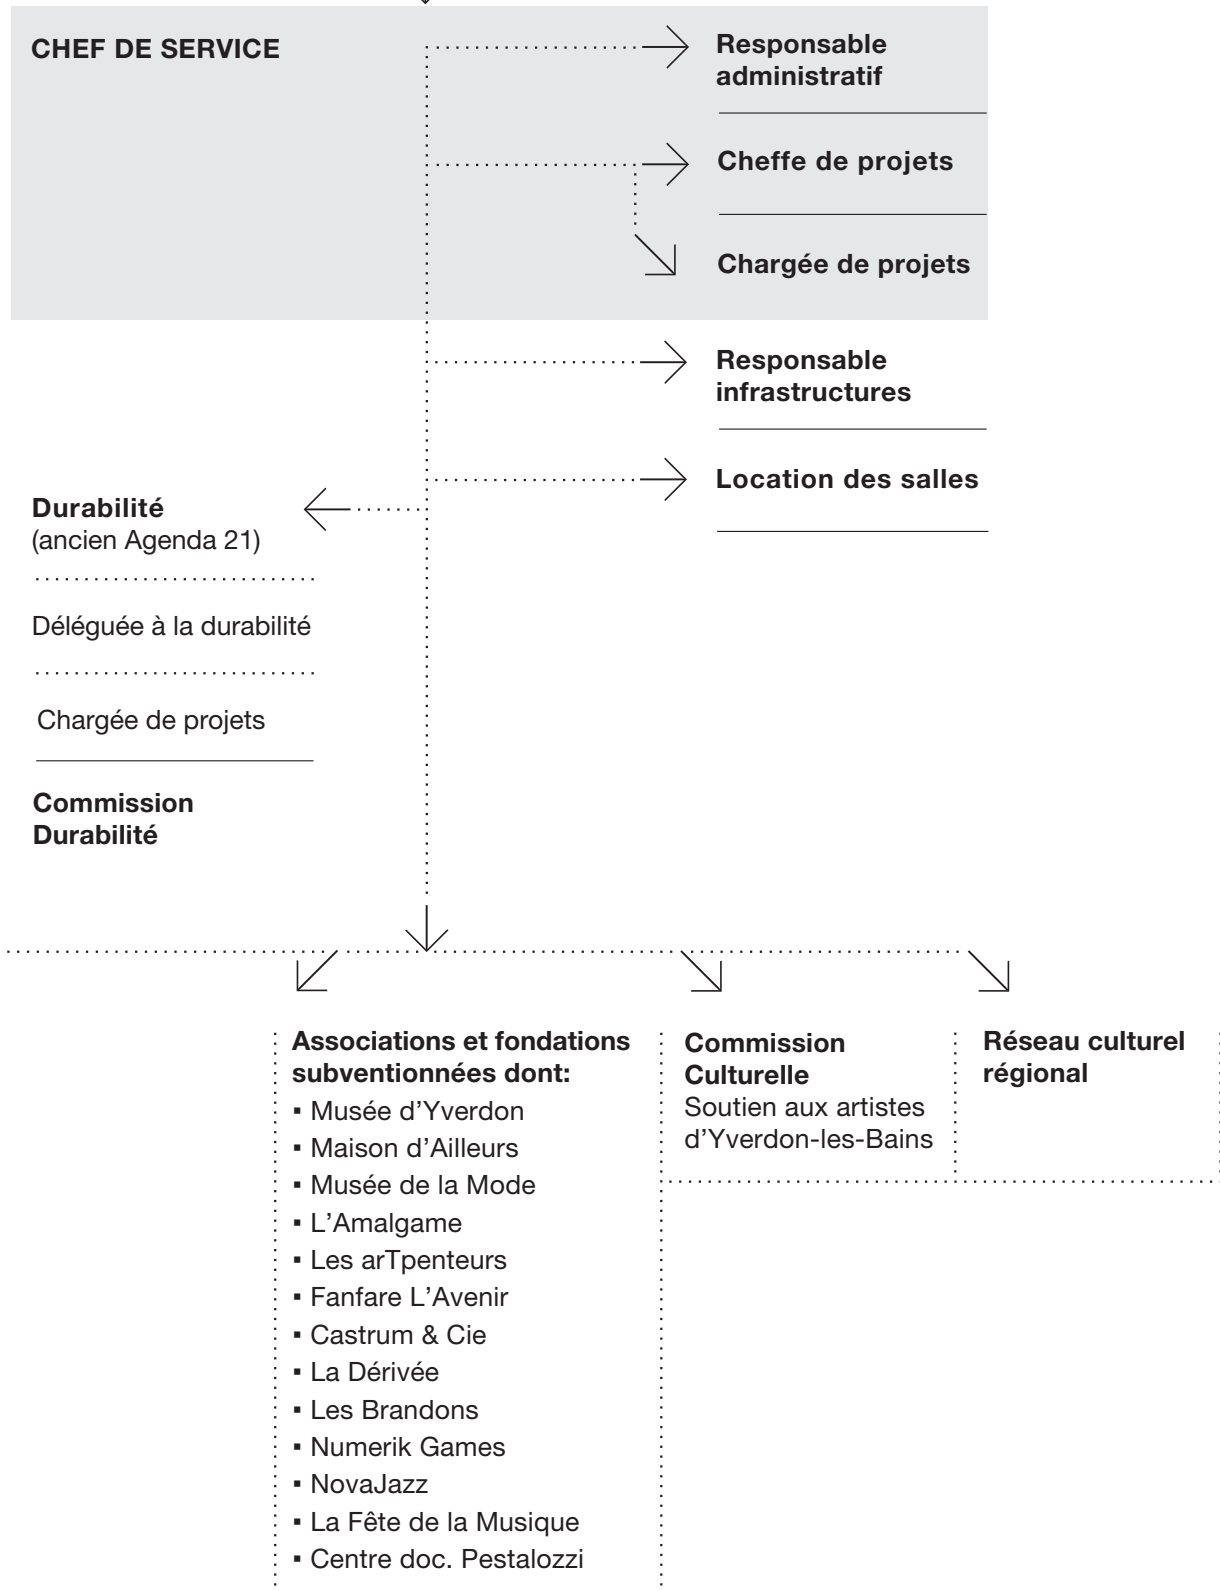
CHEF DE SERVICE

Responsable administratif

Cheffe de projets

Chargée de projets

Responsable infrastructures

Location des salles

Durabilité
(ancien Agenda 21)

Déléguée à la durabilité

Chargée de projets

Commission Durabilité

Associations et fondations subventionnées dont:
▪ Musée d’Yverdon
▪ Maison d’Ailleurs
▪ Musée de la Mode
▪ L’Amalgame
▪ Les arTpenteurs
▪ Fanfare L’Avenir
▪ Castrum & Cie
▪ La Dérivée
▪ Les Brandons
▪ Numerik Games
▪ NovaJazz
▪ La Fête de la Musique
▪ Centre doc. Pestalozzi

Commission Culturelle
Soutien aux artistes d’Yverdon-les-Bains

Réseau culturel régional